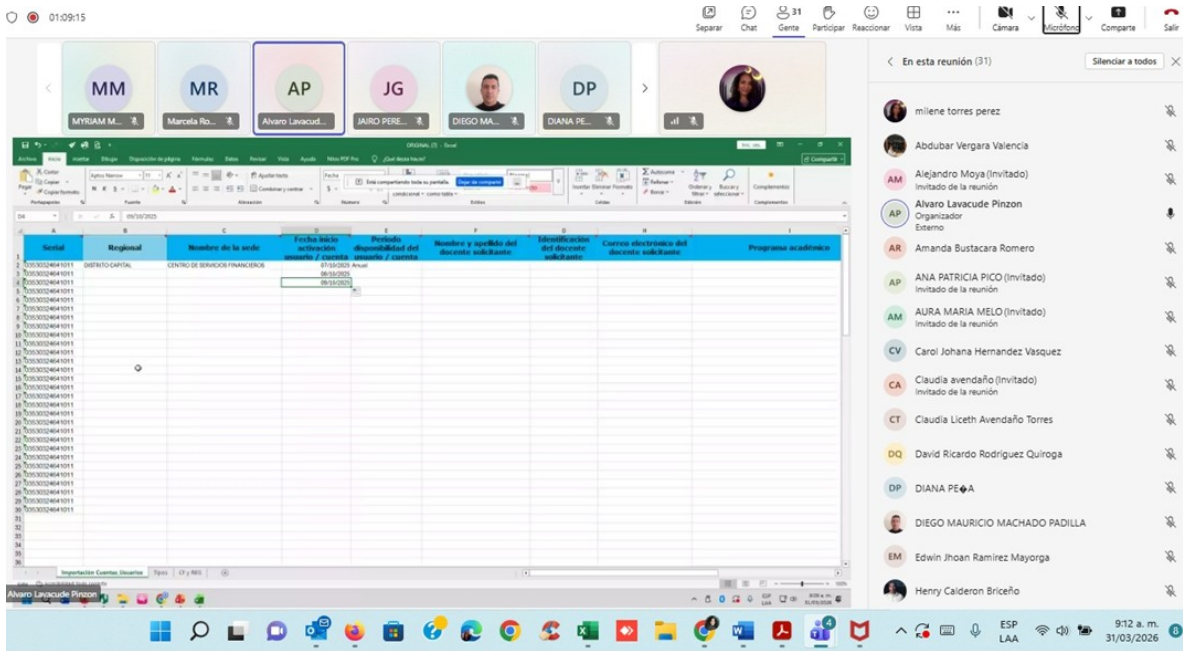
01:09:15

Separar Chat Gente 31 Participar Reaccionar Vista Más Cámara Micrófono Comparte Salir

MM MYRIAM M...
MR Marcela Ro...
AP Alvaro Lavacud...
JG JAIRO PERE...
DIEGO MA...
DP DIANA PE...

ORIGINAL (7) - Excel

Archivo Inicio Insertar Dibujar Disposición de página Fórmulas Datos Revisar Vista Ayuda Nitro PDF Pro ¿Qué desea hacer?

Está compartiendo toda su pantalla. Dejar de compartir

D4 09/10/2025

| | A | B | C | D | E | F | G | H | I |
|---|---|---|---|---|---|---|---|---|---|
| 1 | Serial | Regional | Nombre de la sede | Fecha inicio activación usuario / cuenta | Periodo disponibilidad del usuario / cuenta | Nombre y apellido del docente solicitante | Identificación del docente solicitante | Correo electrónico del docente solicitante | Programa académico |
| 2 | 0353032464101 | DISTRITO CAPITAL | CENTRO DE SERVICIOS FINANCIEROS | 07/10/2025 | Anual | | | | |
| 3 | 0353032464101 | | | 08/10/2025 | | | | | |
| 4 | 0353032464101 | | | 09/10/2025 | | | | | |
| 5 | 0353032464101 | | | | | | | | |
| 6 | 0353032464101 | | | | | | | | |
| 7 | 0353032464101 | | | | | | | | |
| 8 | 0353032464101 | | | | | | | | |
| 9 | 0353032464101 | | | | | | | | |
| 10 | 0353032464101 | | | | | | | | |
| 11 | 0353032464101 | | | | | | | | |
| 12 | 0353032464101 | | | | | | | | |
| 13 | 0353032464101 | | | | | | | | |
| 14 | 0353032464101 | | | | | | | | |
| 15 | 0353032464101 | | | | | | | | |
| 16 | 0353032464101 | | | | | | | | |
| 17 | 0353032464101 | | | | | | | | |
| 18 | 0353032464101 | | | | | | | | |
| 19 | 0353032464101 | | | | | | | | |
| 20 | 0353032464101 | | | | | | | | |
| 21 | 0353032464101 | | | | | | | | |
| 22 | 0353032464101 | | | | | | | | |
| 23 | 0353032464101 | | | | | | | | |
| 24 | 0353032464101 | | | | | | | | |
| 25 | 0353032464101 | | | | | | | | |
| 26 | 0353032464101 | | | | | | | | |
| 27 | 0353032464101 | | | | | | | | |
| 28 | 0353032464101 | | | | | | | | |
| 29 | 0353032464101 | | | | | | | | |
| 30 | 0353032464101 | | | | | | | | |
| 31 | 0353032464101 | | | | | | | | |

Importación Cuentas Usuarios Tipos CF y RES

Alvaro Lavacude Pinzon

En esta reunión (31) Silenciar a todos

milene torres perez
Abdubar Vergara Valencia
Alejandro Moya (Invitado) Invitado de la reunión
Alvaro Lavacude Pinzon Organizador Externo
Amanda Bustacara Romero
ANA PATRICIA PICO (Invitado) Invitado de la reunión
AURA MARIA MELO (Invitado) Invitado de la reunión
Carol Johana Hernandez Vasquez
Claudia avendaño (Invitado) Invitado de la reunión
Claudia Liceth Avendaño Torres
David Ricardo Rodriguez Quiroga
DIANA PE�A
DIEGO MAURICIO MACHADO PADILLA
Edwin Jhoan Ramírez Mayorga
Henry Calderon Briceño

ESP LAA 9:12 a. m. 31/03/2026